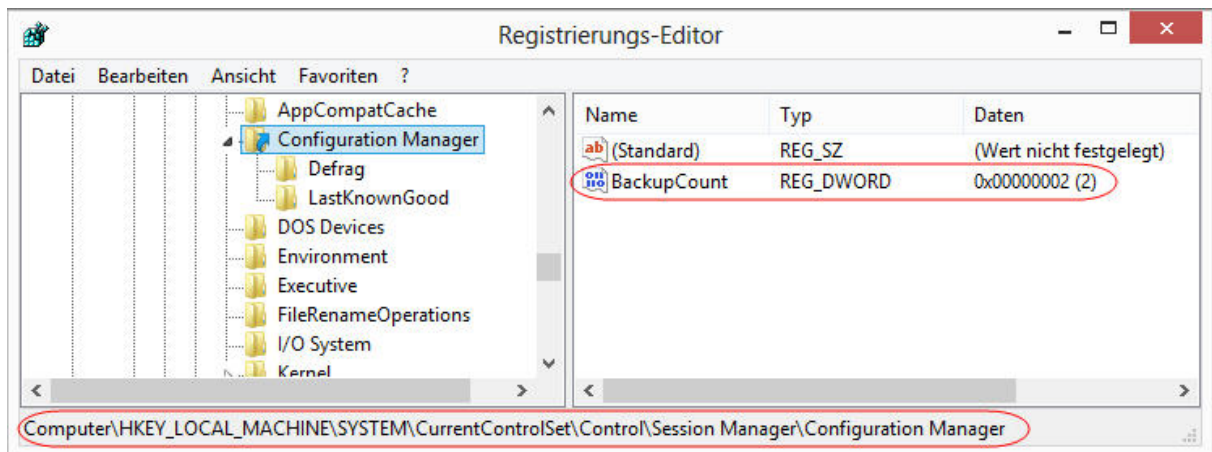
Registrierungs-Editor

Datei Bearbeiten Ansicht Favoriten ?

AppCompatCache
Configuration Manager
Defrag
LastKnownGood
DOS Devices
Environment
Executive
FileRenameOperations
I/O System
Kernel

| Name | Typ | Daten |
|---|---|---|
| (Standard) | REG_SZ | (Wert nicht festgelegt) |
| BackupCount | REG_DWORD | 0x00000002 (2) |

Computer\HKEY_LOCAL_MACHINE\SYSTEM\CurrentControlSet\Control\Session Manager\Configuration Manager